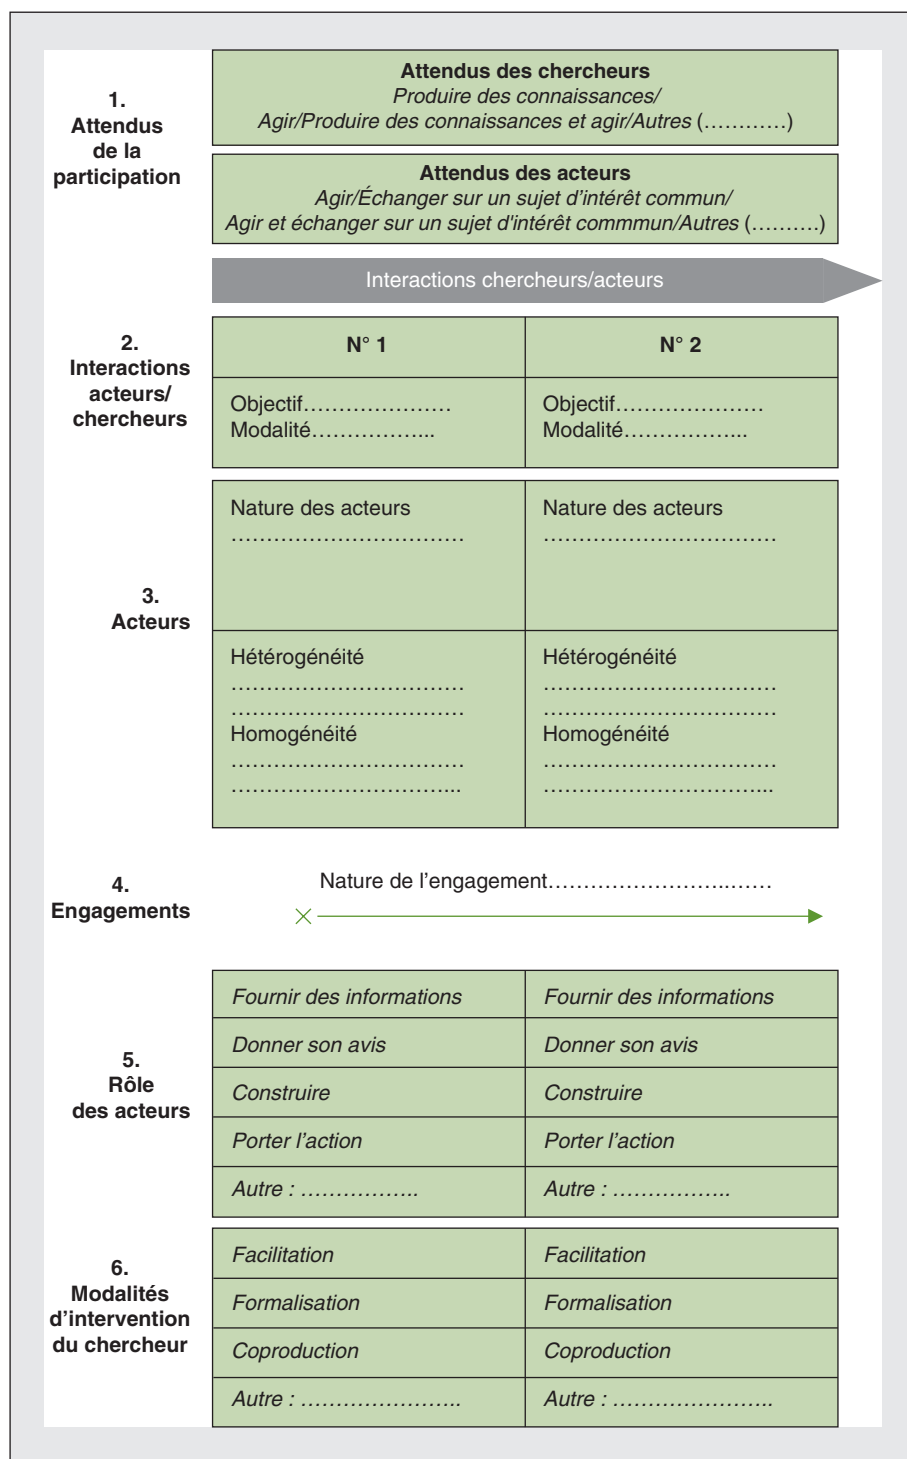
1. Attendus de la participation

**Attendus des chercheurs**
*Produire des connaissances/ Agir/Produire des connaissances et agir/Autres* (…………)

**Attendus des acteurs**
*Agir/Échanger sur un sujet d'intérêt commun/ Agir et échanger sur un sujet d'intérêt commmun/Autres* (……….)

Interactions chercheurs/acteurs

2. Interactions acteurs/ chercheurs

| N° 1 | N° 2 |
|---|---|
| Objectif………………… Modalité…………….. | Objectif………………… Modalité…………….. |

3. Acteurs

| | |
|---|---|
| Nature des acteurs ………………………… | Nature des acteurs ………………………… |
| Hétérogénéité ………………………… ………………………… Homogénéité ………………………… ………………………….. | Hétérogénéité ………………………… ………………………… Homogénéité ………………………… ………………………….. |

4. Engagements

Nature de l'engagement……………………..……

5. Rôle des acteurs

| | |
|---|---|
| *Fournir des informations* | *Fournir des informations* |
| *Donner son avis* | *Donner son avis* |
| *Construire* | *Construire* |
| *Porter l'action* | *Porter l'action* |
| *Autre : ……………..* | *Autre : ……………..* |

6. Modalités d'intervention du chercheur

| | |
|---|---|
| *Facilitation* | *Facilitation* |
| *Formalisation* | *Formalisation* |
| *Coproduction* | *Coproduction* |
| *Autre : …………………..* | *Autre : …………………..* |